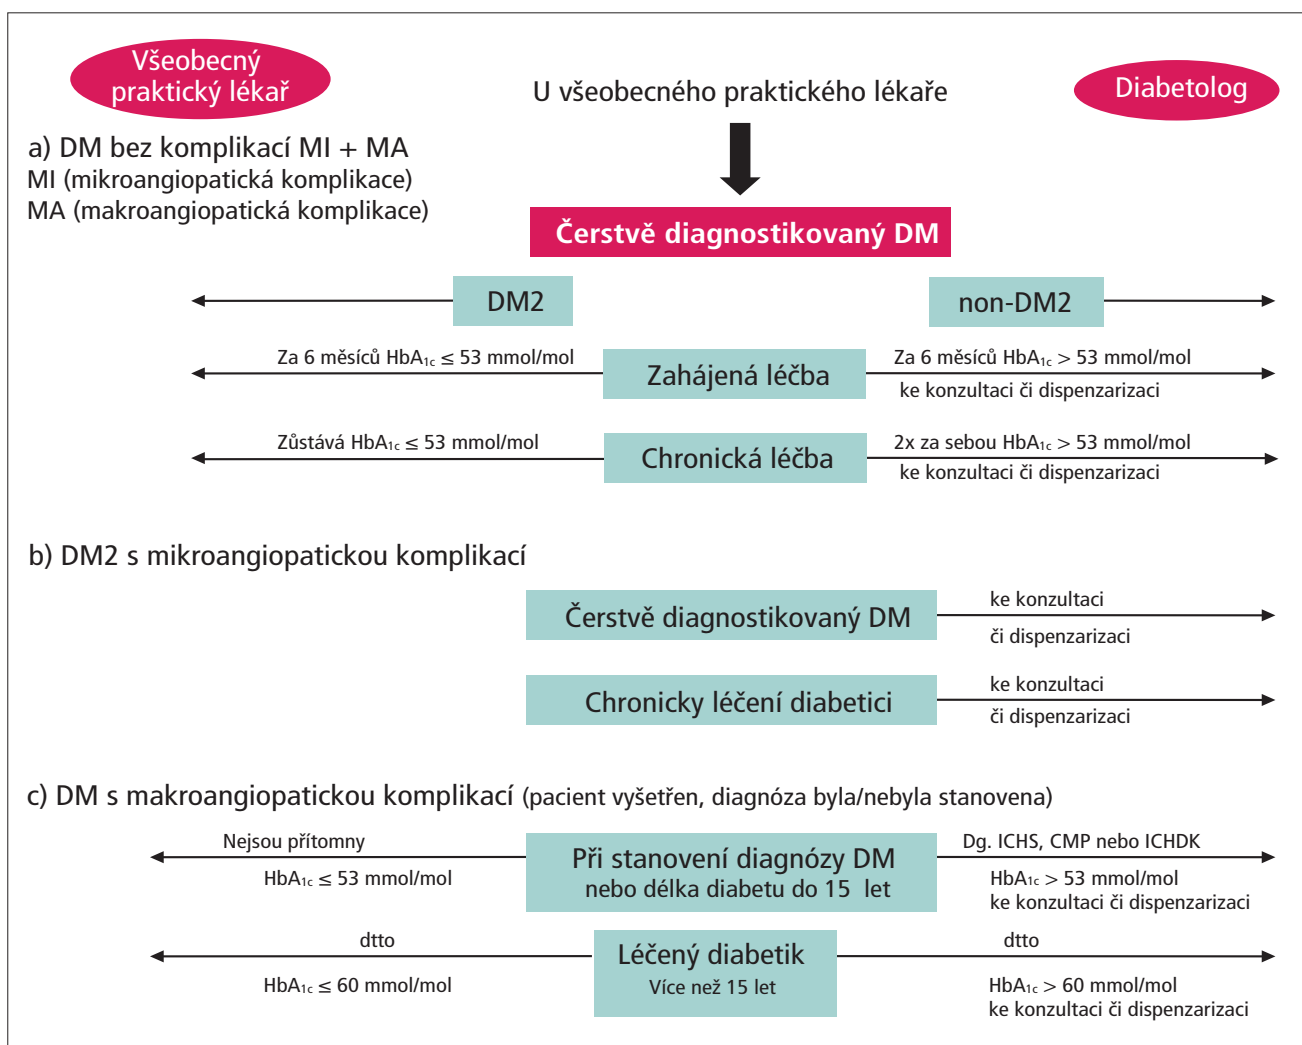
Všeobecný praktický lékař

U všeobecného praktického lékaře

Diabetolog

a) DM bez komplikací MI + MA
MI (mikroangiopatická komplikace)
MA (makroangiopatická komplikace)

Čerstvě diagnostikovaný DM

DM2

non-DM2

Za 6 měsíců HbA$_{1c}$ ≤ 53 mmol/mol

Zahájená léčba

Za 6 měsíců HbA$_{1c}$ > 53 mmol/mol
ke konzultaci či dispenzarizaci

Zůstává HbA$_{1c}$ ≤ 53 mmol/mol

Chronická léčba

2x za sebou HbA$_{1c}$ > 53 mmol/mol
ke konzultaci či dispenzarizaci

b) DM2 s mikroangiopatickou komplikací

Čerstvě diagnostikovaný DM

ke konzultaci
či dispenzarizaci

Chronicky léčení diabetici

ke konzultaci
či dispenzarizaci

c) DM s makroangiopatickou komplikací (pacient vyšetřen, diagnóza byla/nebyla stanovena)

Nejsou přítomny
HbA$_{1c}$ ≤ 53 mmol/mol

Při stanovení diagnózy DM
nebo délka diabetu do 15 let

Dg. ICHS, CMP nebo ICHDK
HbA$_{1c}$ > 53 mmol/mol
ke konzultaci či dispenzarizaci

dtto
HbA$_{1c}$ ≤ 60 mmol/mol

Léčený diabetik
Více než 15 let

dtto
HbA$_{1c}$ > 60 mmol/mol
ke konzultaci či dispenzarizaci